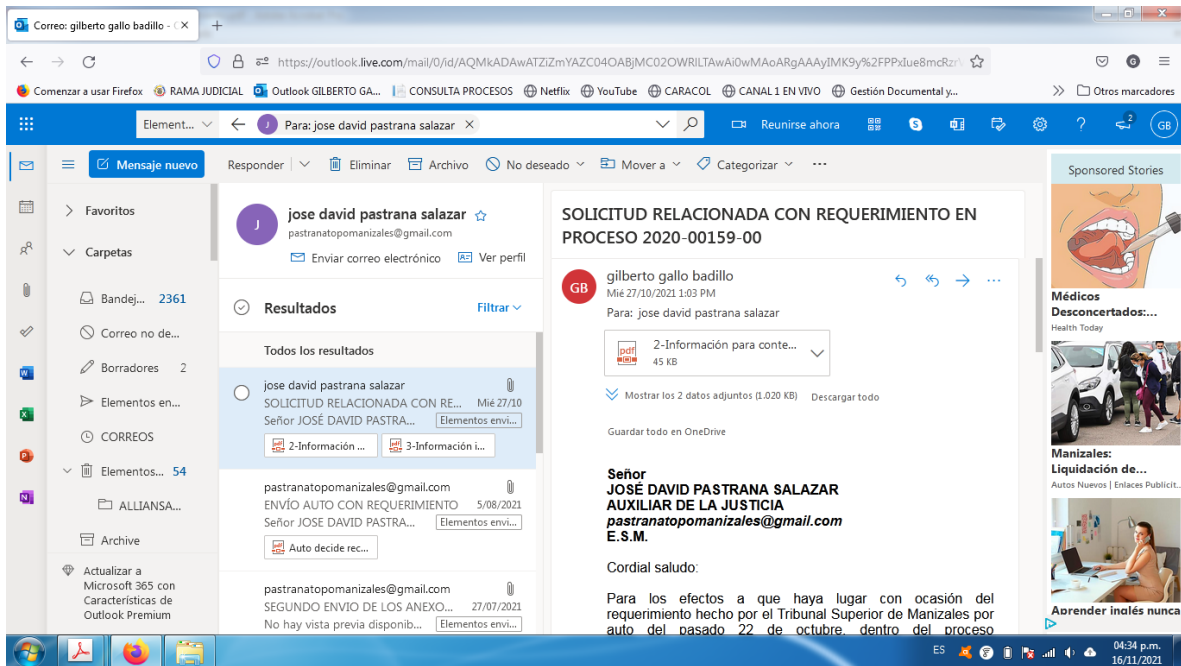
Correo: gilberto gallo badillo - ×
+

https://outlook.live.com/mail/0/id/AQMkADAwATZiZmYAZC04OABjMC02OWRILTAwAi0wMAoARgAAAyIMK9y%2FPPxIue8mcRz

Comenzar a usar Firefox | RAMA JUDICIAL | Outlook GILBERTO GA... | CONSULTA PROCESOS | Netflix | YouTube | CARACOL | CANAL 1 EN VIVO | Gestión Documental y... | Otros marcadores

Element... | Para: jose david pastrana salazar × | Reunirse ahora | GB

Mensaje nuevo

Responder | Eliminar | Archivo | No deseado | Mover a | Categorizar | ···

Favoritos
Carpetas
Bandej... 2361
Correo no de...
Borradores 2
Elementos en...
CORREOS
Elementos... 54
ALLIANSA...
Archive
Actualizar a Microsoft 365 con Características de Outlook Premium

J
jose david pastrana salazar
pastranatopomanizales@gmail.com
Enviar correo electrónico | Ver perfil

Resultados | Filtrar
Todos los resultados

jose david pastrana salazar
SOLICITUD RELACIONADA CON RE... Mié 27/10
Señor JOSÉ DAVID PASTRA... Elementos envi...
2-Información ... | 3-Información i...

pastranatopomanizales@gmail.com
ENVÍO AUTO CON REQUERIMIENTO 5/08/2021
Señor JOSE DAVID PASTRA... Elementos envi...
Auto decide rec...

pastranatopomanizales@gmail.com
SEGUNDO ENVIO DE LOS ANEXO... 27/07/2021
No hay vista previa disponib... Elementos envi...

SOLICITUD RELACIONADA CON REQUERIMIENTO EN PROCESO 2020-00159-00

GB
gilberto gallo badillo
Mié 27/10/2021 1:03 PM
Para: jose david pastrana salazar
2-Información para conte...
45 KB
Mostrar los 2 datos adjuntos (1.020 KB) Descargar todo
Guardar todo en OneDrive

Señor
JOSÉ DAVID PASTRANA SALAZAR
AUXILIAR DE LA JUSTICIA
pastranatopomanizales@gmail.com
E.S.M.

Cordial saludo:

Para los efectos a que haya lugar con ocasión del requerimiento hecho por el Tribunal Superior de Manizales por auto del pasado 22 de octubre, dentro del proceso

Sponsored Stories
Médicos Desconcertados:...
Health Today
Manizales: Liquidación de...
Autos Nuevos | Enlaces Publicit...
Aprender inglés nunca

ES 04:34 p.m. 16/11/2021